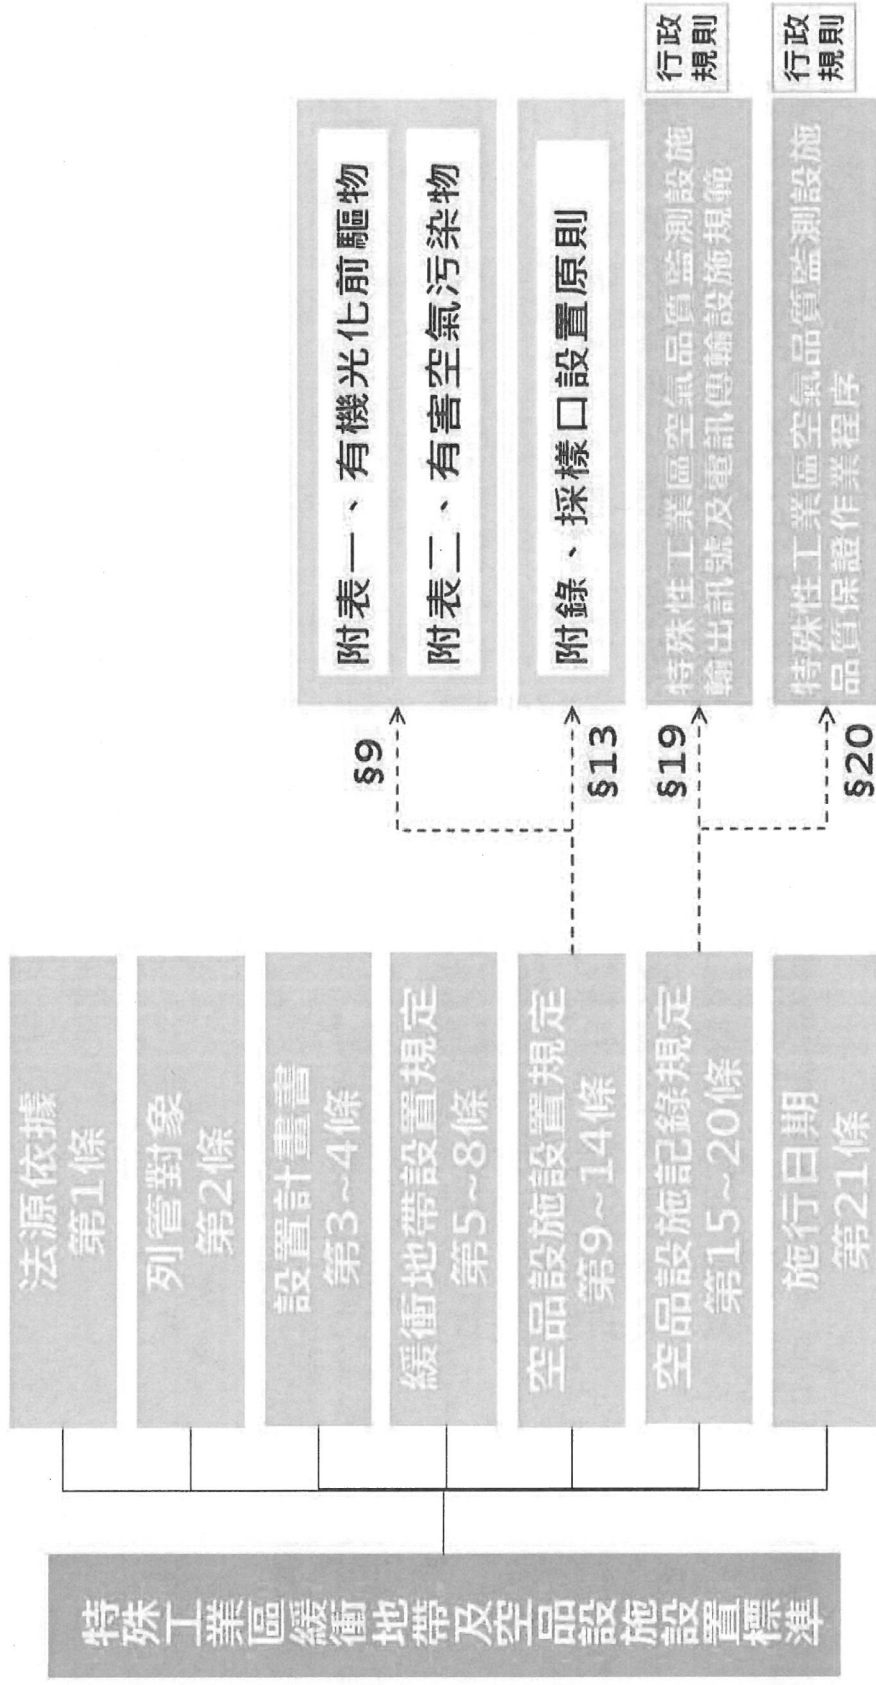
特殊工業區緩衝地帶及空品設施設置標準

法源依據
第1條

列管對象
第2條

設置計畫書
第3~4條

緩衝地帶設置規定
第5~8條

空品設施設置規定
第9~14條

空品設施記錄規定
第15~20條

施行日期
第21條

§9

附表一、有機光化前驅物

附表二、有害空氣污染物

§13

附錄、採樣口設置原則

§19

特殊性工業區空氣品質監測設施輸出訊號及電訊傳輸設施規範

行政規則

§20

特殊性工業區空氣品質監測設施品質保證作業程序

行政規則